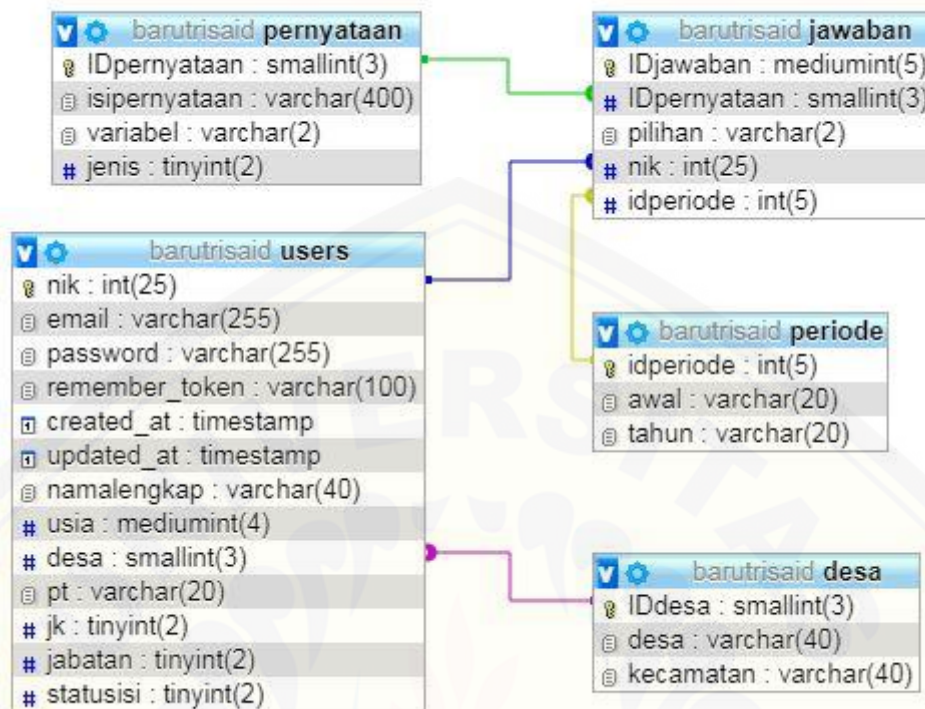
barutrisaid pernyataan
IDpernyataan : smallint(3)
isipernyataan : varchar(400)
variabel : varchar(2)
jenis : tinyint(2)

barutrisaid jawaban
IDjawaban : mediumint(5)
IDpernyataan : smallint(3)
pilihan : varchar(2)
nik : int(25)
idperiode : int(5)

barutrisaid users
nik : int(25)
email : varchar(255)
password : varchar(255)
remember_token : varchar(100)
created_at : timestamp
updated_at : timestamp
namalengkap : varchar(40)
usia : mediumint(4)
desa : smallint(3)
pt : varchar(20)
jk : tinyint(2)
jabatan : tinyint(2)
statusisi : tinyint(2)

barutrisaid periode
idperiode : int(5)
awal : varchar(20)
tahun : varchar(20)

barutrisaid desa
IDdesa : smallint(3)
desa : varchar(40)
kecamatan : varchar(40)